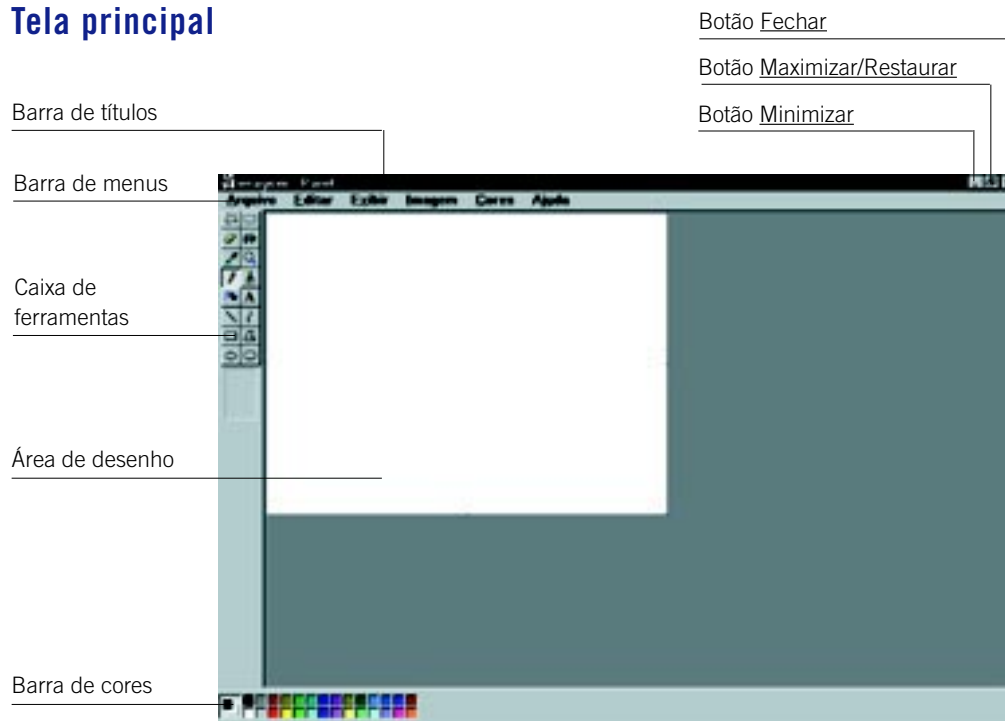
Tela principal

Botão Fechar

Botão Maximizar/Restaurar

Barra de títulos

Botão Minimizar

Barra de menus

Arquivo Editar Exibir Imagem Cores Ajuda

Caixa de ferramentas

Área de desenho

Barra de cores